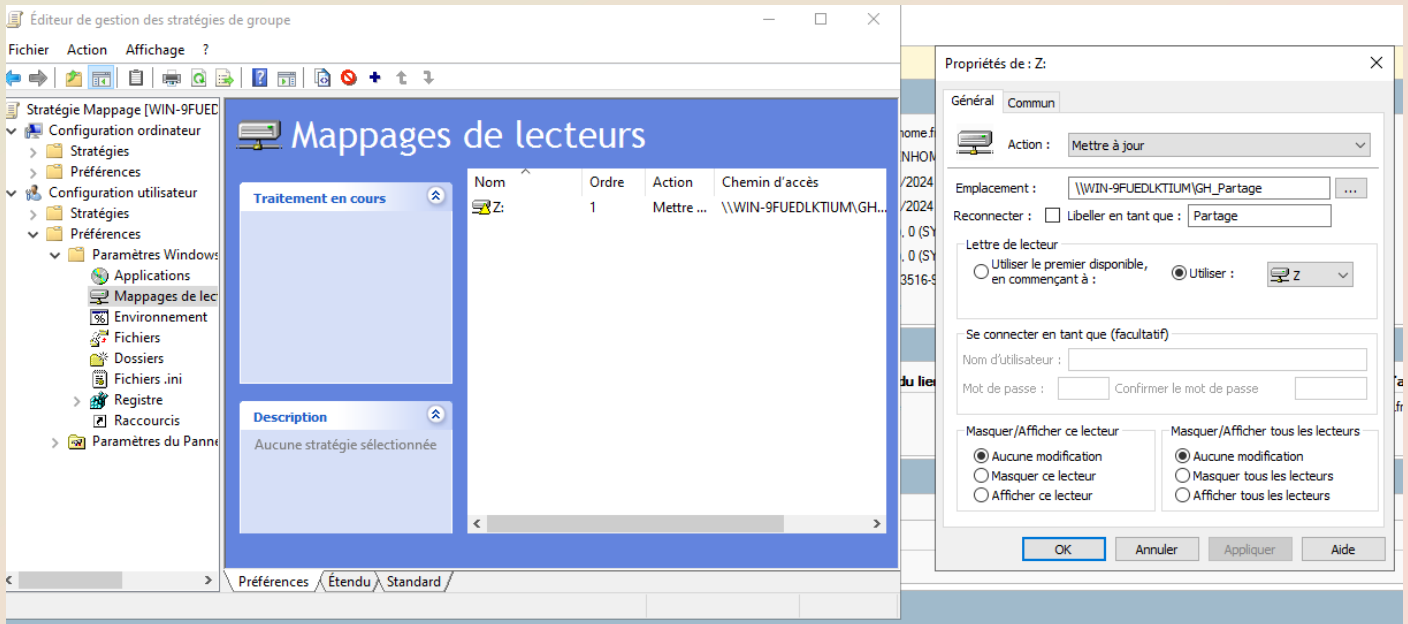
Éditeur de gestion des stratégies de groupe

Fichier Action Affichage ?

Stratégie Mappage [WIN-9FUED
Configuration ordinateur
Stratégies
Préférences
Configuration utilisateur
Stratégies
Préférences
Paramètres Windows
Applications
Mappages de lec
Environnement
Fichiers
Dossiers
Fichiers .ini
Registre
Raccourcis
Paramètres du Panne

Mappages de lecteurs

Traitement en cours

Description
Aucune stratégie sélectionnée

| Nom | Ordre | Action | Chemin d'accès |
|---|---|---|---|
| Z: | 1 | Mettre ... | \\WIN-9FUEDLKTIUM\GH... |

Préférences Étendu Standard

nome.f
NHOM
/2024
/2024
. 0 (SY
. 0 (SY
3516-
du lie

Propriétés de : Z:

Général Commun

Action : Mettre à jour

Emplacement : \\WIN-9FUEDLKTIUM\GH_Partage ...

Reconnecter : Libeller en tant que : Partage

Lettre de lecteur
Utiliser le premier disponible, en commençant à :
Utiliser : Z

Se connecter en tant que (facultatif)
Nom d'utilisateur :
Mot de passe : Confirmer le mot de passe

Masquer/Afficher ce lecteur
Aucune modification
Masquer ce lecteur
Afficher ce lecteur

Masquer/Afficher tous les lecteurs
Aucune modification
Masquer tous les lecteurs
Afficher tous les lecteurs

OK Annuler Appliquer Aide